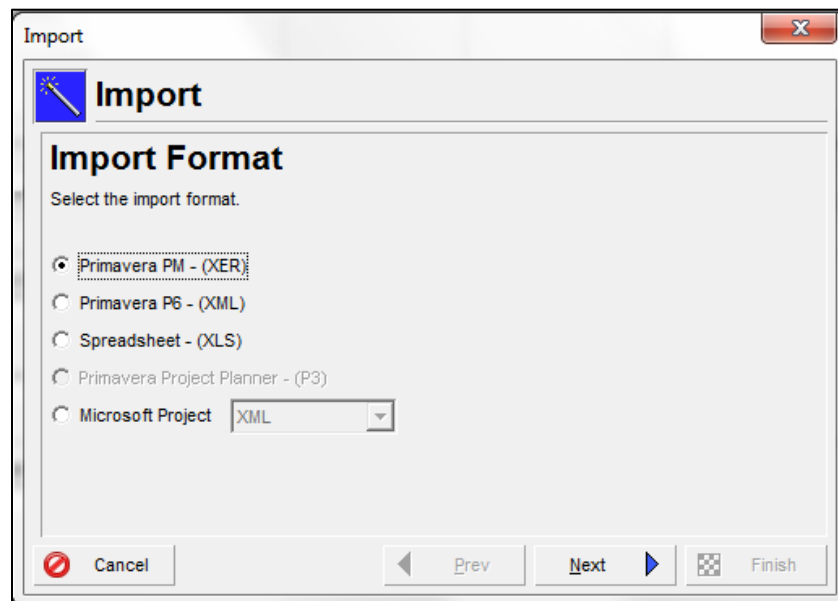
Import

Import

Import Format

Select the import format.

Primavera PM - (XER)

Primavera P6 - (XML)

Spreadsheet - (XLS)

Primavera Project Planner - (P3)

Microsoft Project XML

Cancel Prev Next Finish